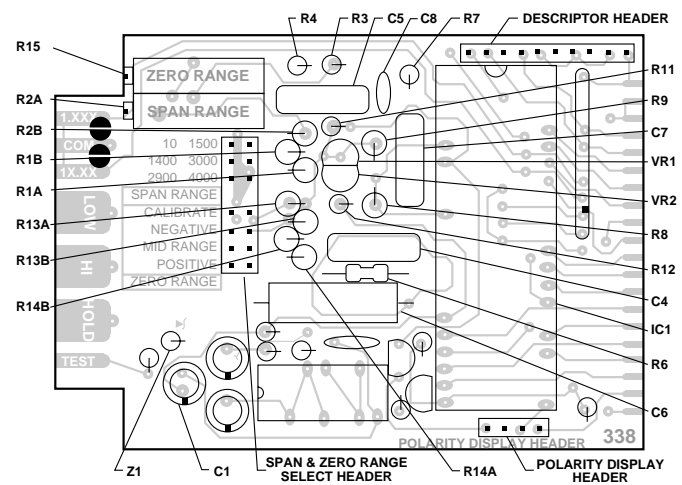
R4
R3
C5
C8
R7
DESCRIPTOR HEADER
R15
ZERO RANGE
R11
R2A
SPAN RANGE
R9
1.XXX
R2B
C7
COM
R1B
10 1500
1400 3000
VR1
1X.XX
2900 4000
R1A
SPAN RANGE
VR2
LOW
CALIBRATE
R13A
NEGATIVE
R8
MID RANGE
R13B
HI
POSITIVE
R12
ZERO RANGE
R14B
C4
HOLD
IC1
R6
TEST
C6
POLARITY DISPLAY HEADER
338
Z1
C1
SPAN & ZERO RANGE SELECT HEADER
R14A
POLARITY DISPLAY HEADER